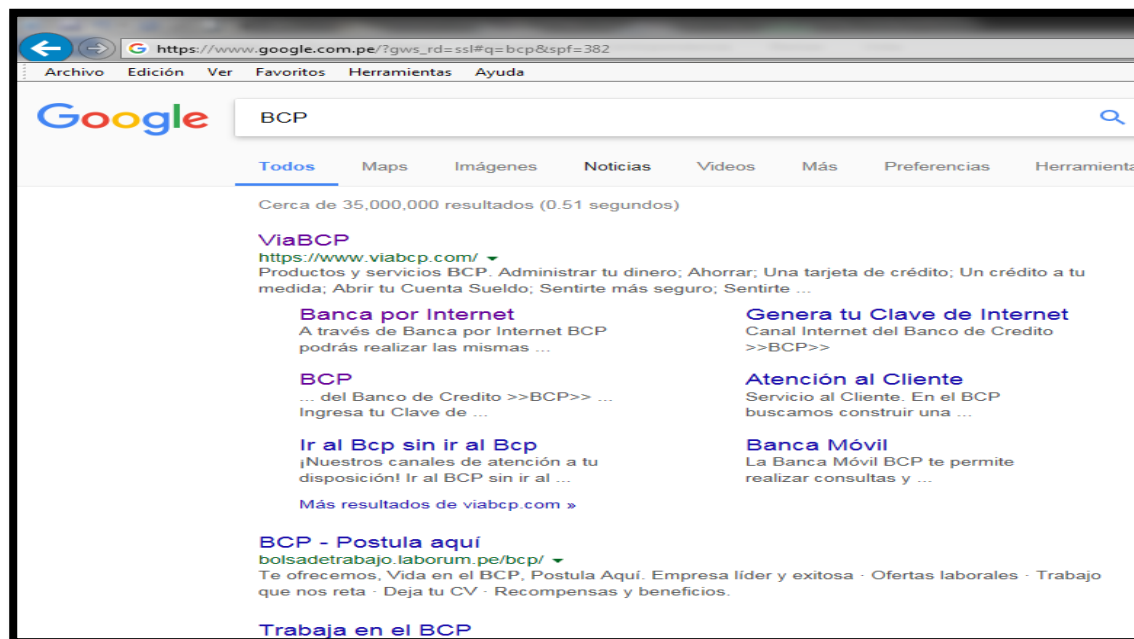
https://www.google.com.pe/?gws_rd=ssl#q=bcp&spf=382

Archivo Edición Ver Favoritos Herramientas Ayuda

Google

BCP

Todos Maps Imágenes Noticias Videos Más Preferencias Herramienta

Cerca de 35,000,000 resultados (0.51 segundos)

ViaBCP
https://www.viabcp.com/
Productos y servicios BCP. Administrar tu dinero; Ahorrar; Una tarjeta de crédito; Un crédito a tu medida; Abrir tu Cuenta Sueldo; Sentirte más seguro; Sentirte ...

Banca por Internet
A través de Banca por Internet BCP podrás realizar las mismas ...

Genera tu Clave de Internet
Canal Internet del Banco de Credito >>BCP>>

BCP
... del Banco de Credito >>BCP>> ... Ingresa tu Clave de ...

Atención al Cliente
Servicio al Cliente. En el BCP buscamos construir una ...

Ir al Bcp sin ir al Bcp
¡Nuestros canales de atención a tu disposición! Ir al BCP sin ir al ...

Banca Móvil
La Banca Móvil BCP te permite realizar consultas y ...

Más resultados de viabcp.com »

BCP - Postula aquí
bolsadetrabajo.laborum.pe/bcp/
Te ofrecemos, Vida en el BCP, Postula Aquí. Empresa líder y exitosa · Ofertas laborales · Trabajo que nos reta · Deja tu CV · Recompensas y beneficios.

Trabaja en el BCP